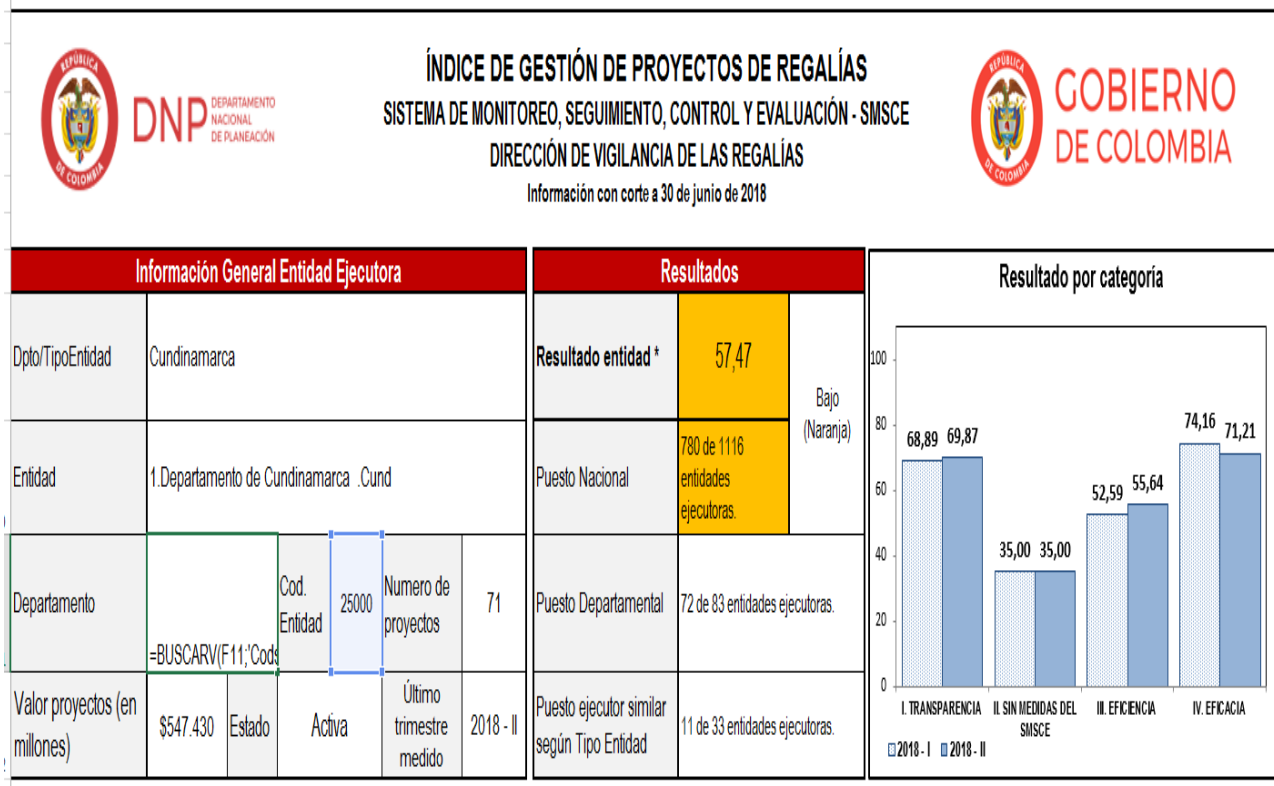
REPÚBLICA DE COLOMBIA
DNP DEPARTAMENTO NACIONAL DE PLANEACIÓN

ÍNDICE DE GESTIÓN DE PROYECTOS DE REGALÍAS
SISTEMA DE MONITOREO, SEGUIMIENTO, CONTROL Y EVALUACIÓN - SMSCE
DIRECCIÓN DE VIGILANCIA DE LAS REGALÍAS
Información con corte a 30 de junio de 2018

REPÚBLICA DE COLOMBIA
GOBIERNO DE COLOMBIA

| Información General Entidad Ejecutora | | | | | |
|---|---|---|---|---|---|
| Dpto/TipoEntidad | Cundinamarca | | | | |
| Entidad | 1.Departamento de Cundinamarca .Cund | | | | |
| Departamento | =BUSCARV(F11;'Cods | Cod. Entidad | 25000 | Numero de proyectos | 71 |
| Valor proyectos (en millones) | $547.430 | Estado | Activa | Último trimestre medido | 2018 - II |

| Resultados | | |
|---|---|---|
| Resultado entidad * | 57,47 | Bajo (Naranja) |
| Puesto Nacional | 780 de 1116 entidades ejecutoras. | |
| Puesto Departamental | 72 de 83 entidades ejecutoras. | |
| Puesto ejecutor similar según Tipo Entidad | 11 de 33 entidades ejecutoras. | |

Resultado por categoría

100
80
60
40
20
0

| | 2018 - I | 2018 - II |
|---|---|---|
| I. TRANSPARENCIA | 68,89 | 69,87 |
| II. SIN MEDIDAS DEL SMSCE | 35,00 | 35,00 |
| III. EFICIENCIA | 52,59 | 55,64 |
| IV. EFICACIA | 74,16 | 71,21 |

2018 - I 2018 - II